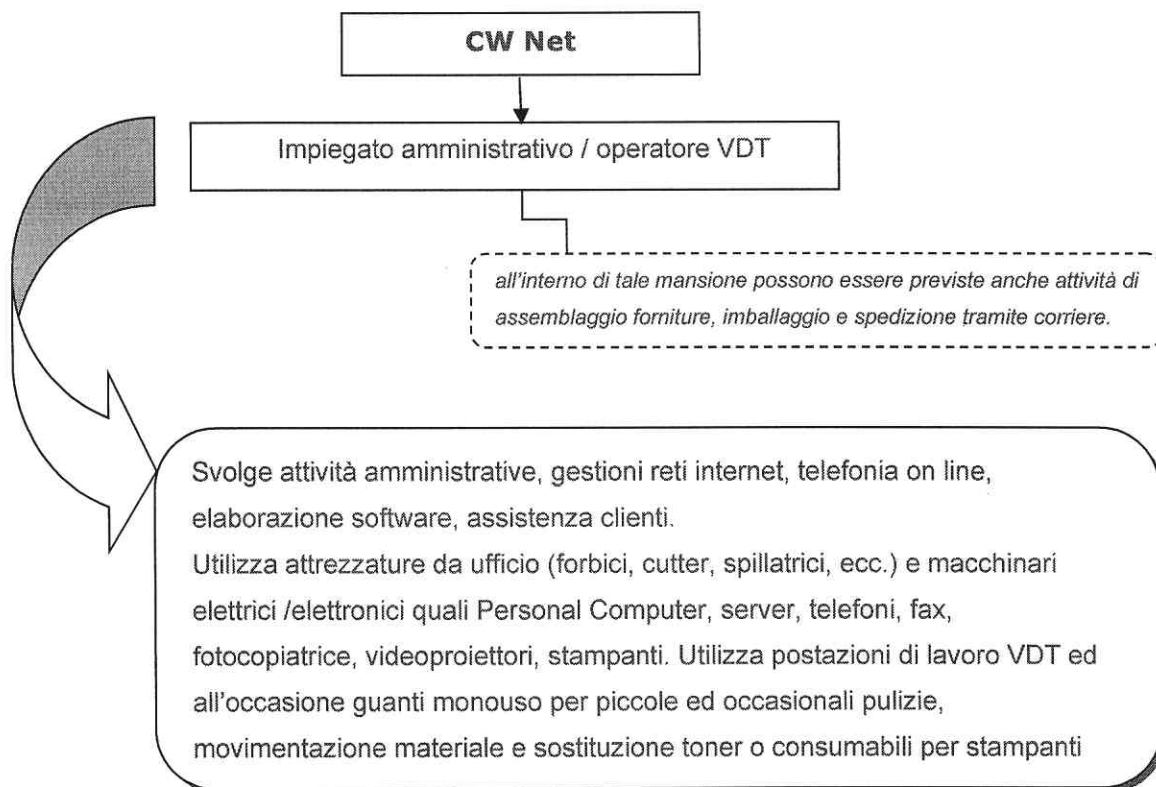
CW Net

Impiegato amministrativo / operatore VDT

all'interno di tale mansione possono essere previste anche attività di assemblaggio forniture, imballaggio e spedizione tramite corriere.

Svolge attività amministrative, gestioni reti internet, telefonia on line, elaborazione software, assistenza clienti.
Utilizza attrezzature da ufficio (forbici, cutter, spillatrici, ecc.) e macchinari elettrici /elettronici quali Personal Computer, server, telefoni, fax, fotocopiatrice, videoproiettori, stampanti. Utilizza postazioni di lavoro VDT ed all'occasione guanti monouso per piccole ed occasionali pulizie, movimentazione materiale e sostituzione toner o consumabili per stampanti